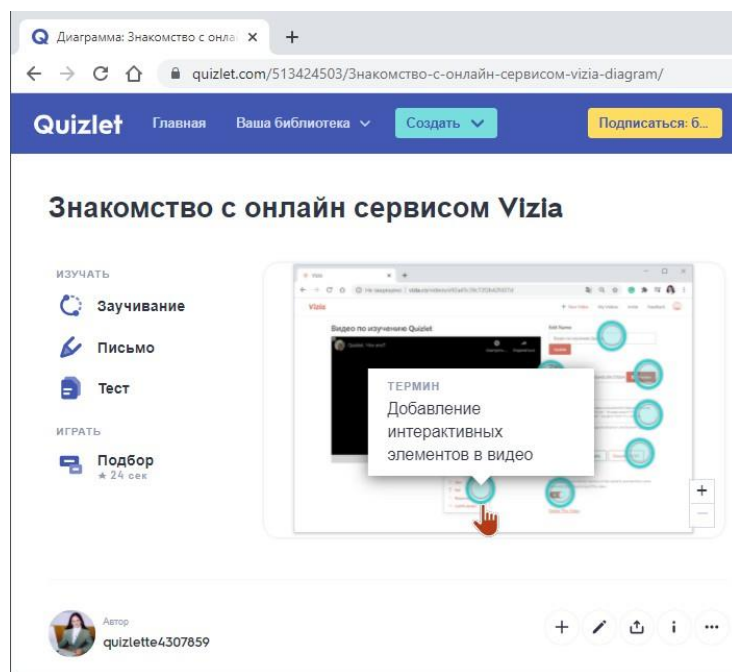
Диаграмма: Знакомство с онла ×
+
← → C quizlet.com/513424503/Знакомство-с-онлайн-сервисом-vizia-diagram/

Quizlet Главная Ваша библиотека Создать Подписаться: б...

Знакомство с онлайн сервисом Vizia

ИЗУЧАТЬ
Заучивание
Письмо
Тест
ИГРАТЬ
Подбор
★ 24 сек

Vizia
Видео по изучению Quizlet

ТЕРМИН
Добавление интерактивных элементов в видео

+
—

Автор
quizlette4307859